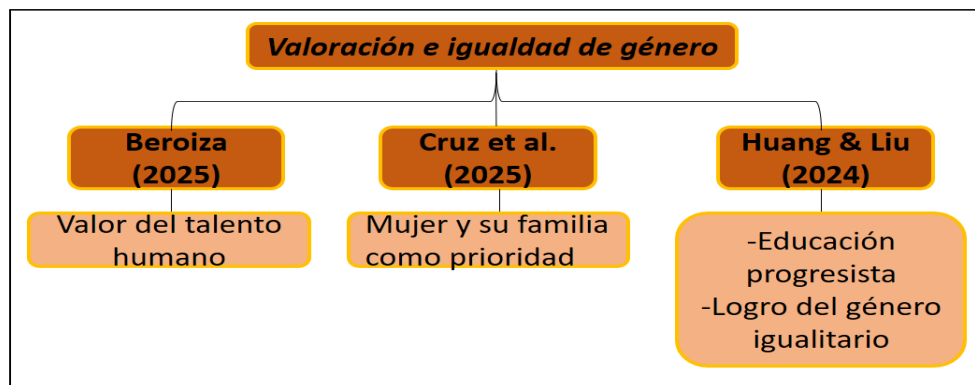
Valoración e igualdad de género

Beroiza (2025)

Valor del talento humano

Cruz et al. (2025)

Mujer y su familia como prioridad

Huang & Liu (2024)

-Educación progresista
-Logro del género igualitario